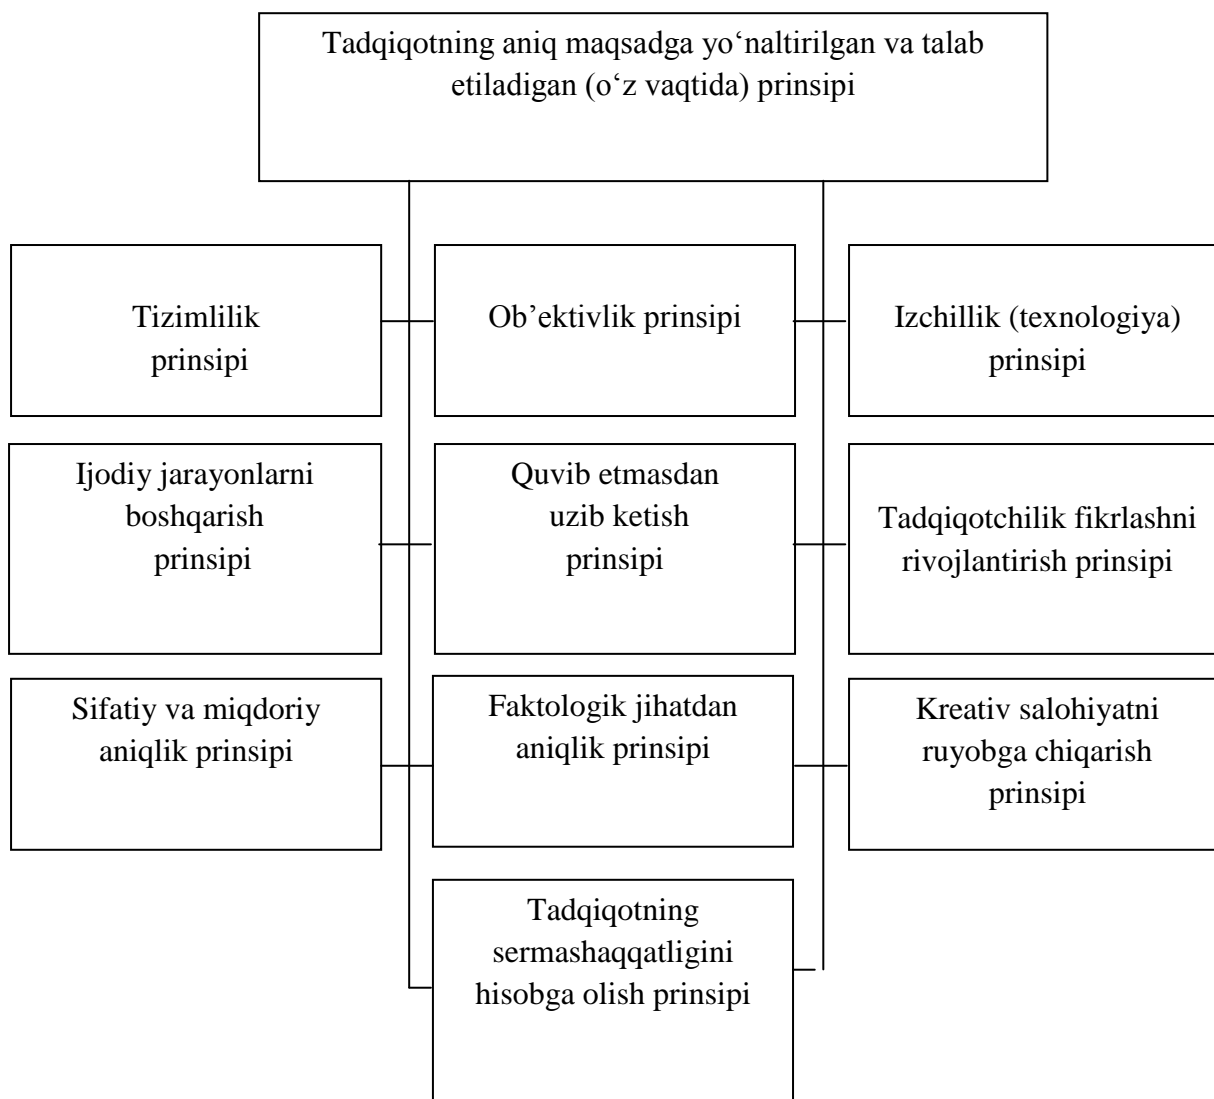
Tadqiqotning aniq maqsadga yo‘naltirilgan va talab etiladigan (o‘z vaqtida) prinsipi

Tizimlilik prinsipi

Ob’ektivlik prinsipi

Izchillik (texnologiya) prinsipi

Ijodiy jarayonlarni boshqarish prinsipi

Quvib etmasdan uzib ketish prinsipi

Tadqiqotchilik fikrlashni rivojlantirish prinsipi

Sifatiy va miqdoriy aniqlik prinsipi

Faktologik jihatdan aniqlik prinsipi

Kreativ salohiyatni ruyobga chiqarish prinsipi

Tadqiqotning sermashaqqatligini hisobga olish prinsipi